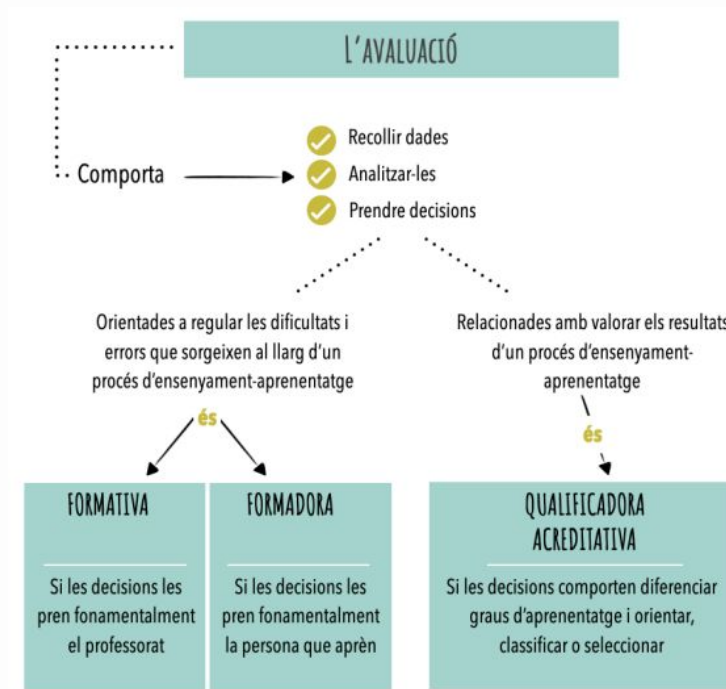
L'AVALUACIÓ

Comporta

Recollir dades
Analitzar-les
Prendre decisions

Orientades a regular les dificultats i errors que sorgeixen al llarg d'un procés d'ensenyament-aprenentatge

és

Relacionades amb valorar els resultats d'un procés d'ensenyament-aprenentatge

és

FORMATIVA

Si les decisions les pren fonamentalment el professorat

FORMADORA

Si les decisions les pren fonamentalment la persona que aprèn

QUALIFICADORA ACREDITATIVA

Si les decisions comporten diferenciar graus d'aprenentatge i orientar, classificar o seleccionar